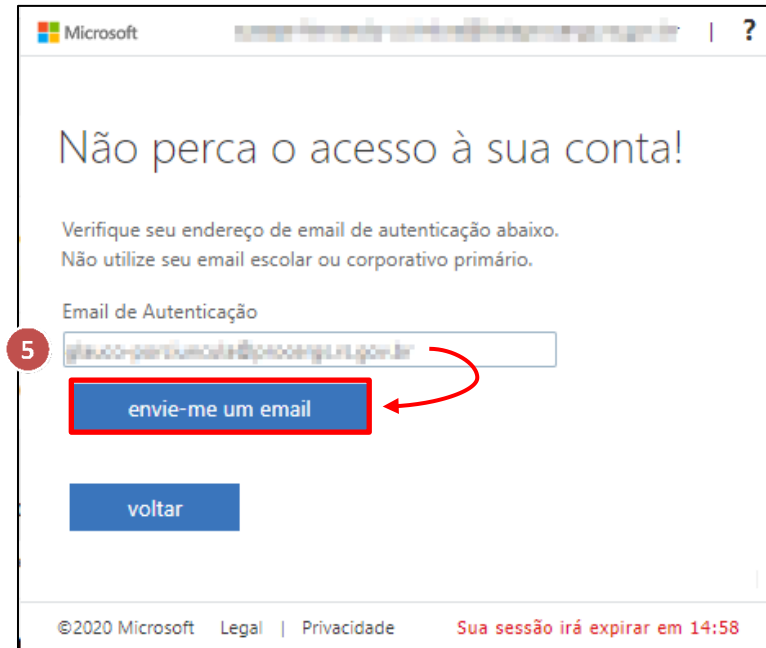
Microsoft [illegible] | ?

Não perca o acesso à sua conta!

Verifique seu endereço de email de autenticação abaixo.
Não utilize seu email escolar ou corporativo primário.

Email de Autenticação

5

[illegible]

envie-me um email

voltar

©2020 Microsoft Legal | Privacidade Sua sessão irá expirar em 14:58